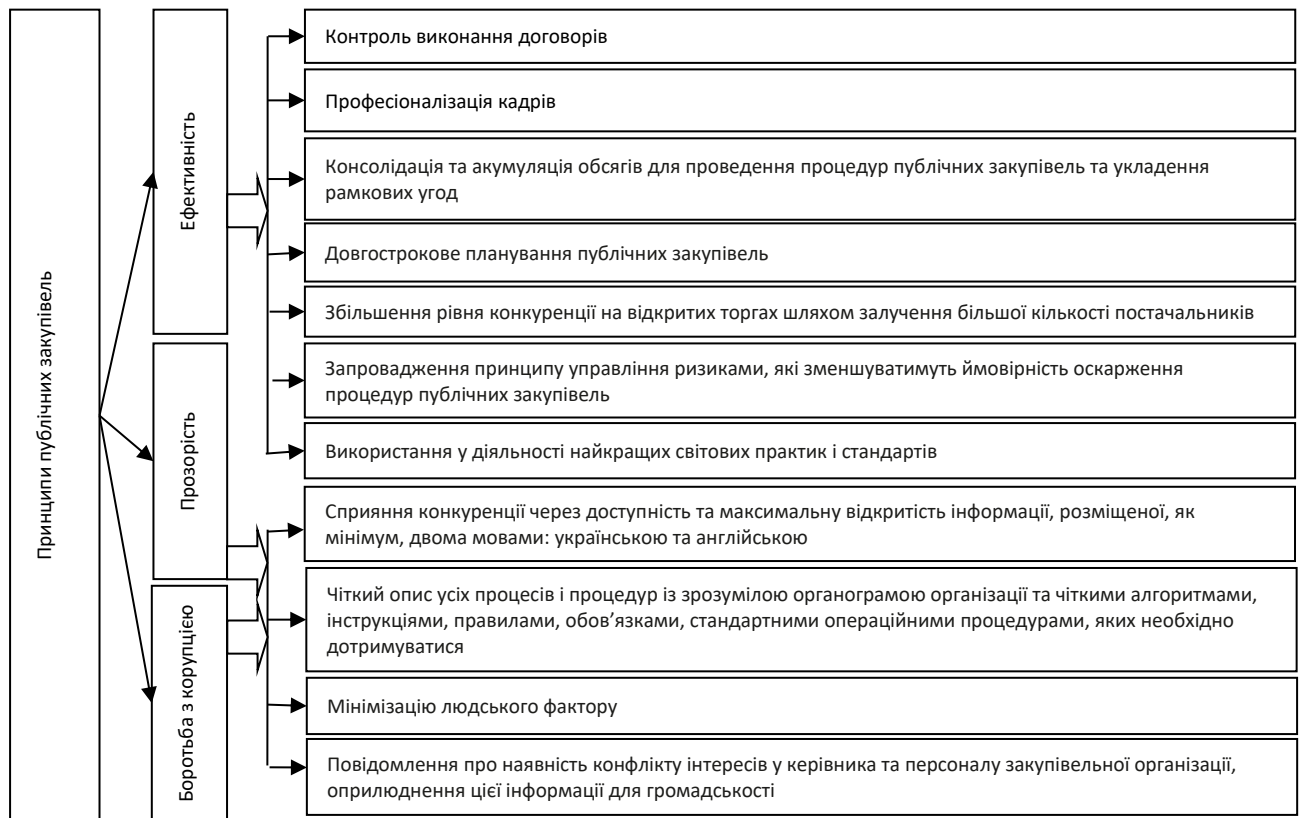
Принципи публічних закупівель

Ефективність

Прозорість

Боротьба з корупцією

Контроль виконання договорів

Професіоналізація кадрів

Консолідація та акумуляція обсягів для проведення процедур публічних закупівель та укладення рамкових угод

Довгострокове планування публічних закупівель

Збільшення рівня конкуренції на відкритих торгах шляхом залучення більшої кількості постачальників

Запровадження принципу управління ризиками, які зменшуватимуть ймовірність оскарження процедур публічних закупівель

Використання у діяльності найкращих світових практик і стандартів

Сприяння конкуренції через доступність та максимальну відкритість інформації, розміщеної, як мінімум, двома мовами: українською та англійською

Чіткий опис усіх процесів і процедур із зрозумілою органограмою організації та чіткими алгоритмами, інструкціями, правилами, обов’язками, стандартними операційними процедурами, яких необхідно дотримуватися

Мінімізацію людського фактору

Повідомлення про наявність конфлікту інтересів у керівника та персоналу закупівельної організації, оприлюднення цієї інформації для громадськості